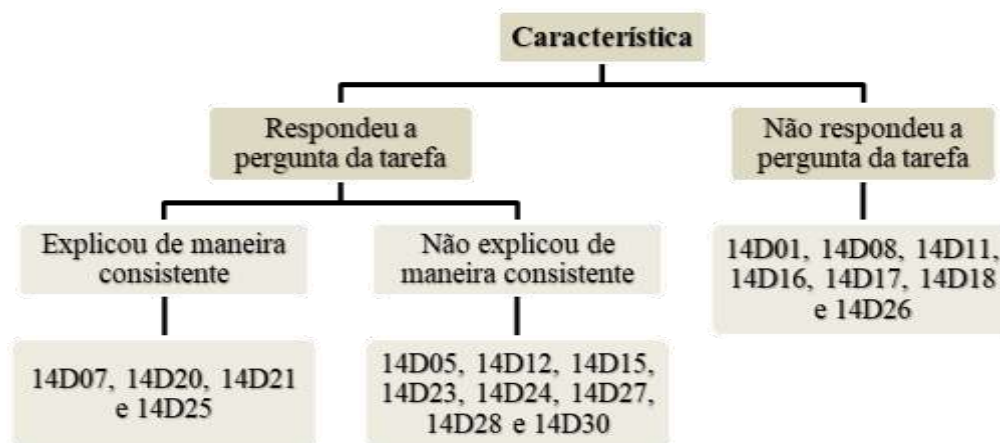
Característica

Respondeu a pergunta da tarefa

Não respondeu a pergunta da tarefa

Explicou de maneira consistente

Não explicou de maneira consistente

14D01, 14D08, 14D11, 14D16, 14D17, 14D18 e 14D26

14D07, 14D20, 14D21 e 14D25

14D05, 14D12, 14D15, 14D23, 14D24, 14D27, 14D28 e 14D30